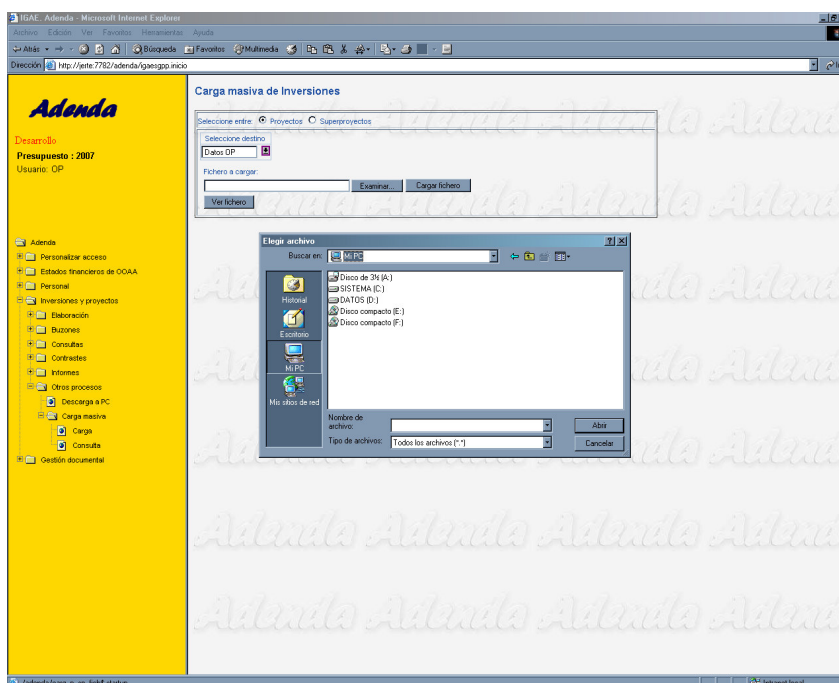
IGAE. Adenda - Microsoft Internet Explorer
Archivo Edición Ver Favoritos Herramientas Ayuda
Atrás Búsqueda Favoritos Multimedia
Dirección http://jerte:7782/adenda/igaesgpp.inicio

Adenda
Desarrollo
Presupuesto : 2007
Usuario: OP

Adenda
Personalizar acceso
Estados financieros de OOAA
Personal
Inversiones y proyectos
Elaboración
Buzones
Consultas
Contrastes
Informes
Otros procesos
Descarga a PC
Carga masiva
Carga
Consulta
Gestión documental

Carga masiva de Inversiones

Seleccione entre: Proyectos Superproyectos
Seleccione destino
Datos OP
Fichero a cargar:
Examinar...
Cargar fichero
Ver fichero

Elegir archivo
Buscar en: Mi PC
Historial
Escritorio
Mi PC
Mis sitios de red
Disco de 3½ (A:)
SISTEMA (C:)
DATOS (D:)
Disco compacto (E:)
Disco compacto (F:)
Nombre de archivo:
Tipo de archivos: Todos los archivos (*.*)
Abrir
Cancelar

Adenda Adenda Adenda Adenda

Internet local